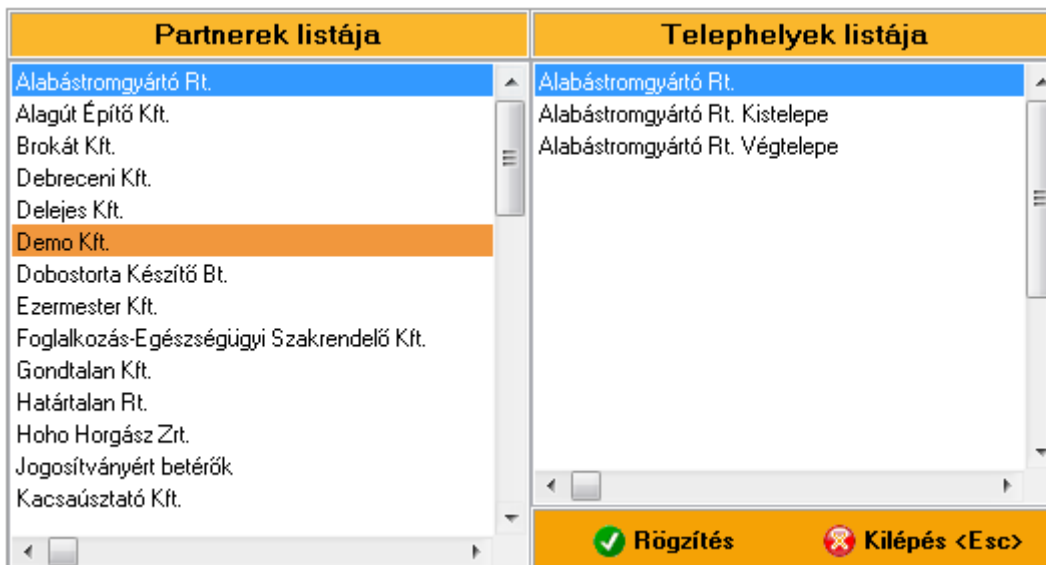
Partnerek listája

Alabástromgyártó Rt.
Alagút Építő Kft.
Brokát Kft.
Debreceni Kft.
Delejes Kft.
Demo Kft.
Dobostorta Készítő Bt.
Ezermester Kft.
Foglalkozás-Egészségügyi Szakrendelő Kft.
Gondtalan Kft.
Határtalan Rt.
Hoho Horgász Zrt.
Jogosítványért betérők
Kacsaúsztató Kft.

Telephelyek listája

Alabástromgyártó Rt.
Alabástromgyártó Rt. Kistelepe
Alabástromgyártó Rt. Végtelepe

Rögzítés
Kilépés <Esc>